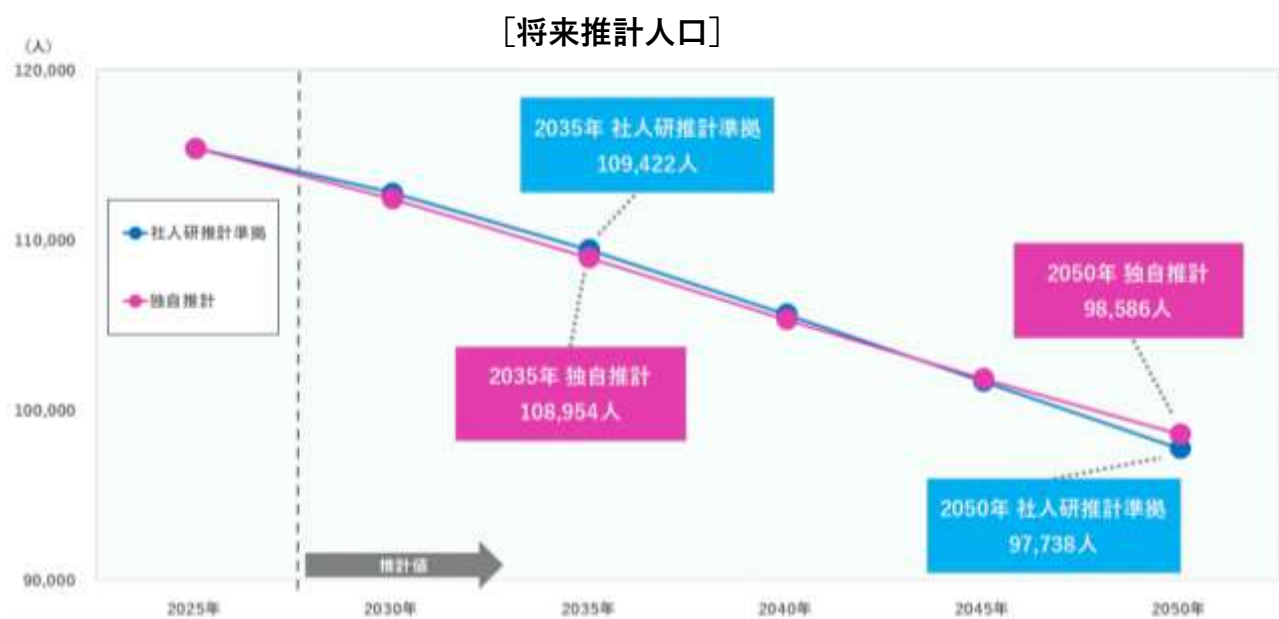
［将来推計人口］

（人）
120,000
110,000
100,000
90,000

社人研推計準拠
独自推計

2035年 社人研推計準拠
109,422人

2035年 独自推計
108,954人

2050年 独自推計
98,586人

2050年 社人研推計準拠
97,738人

推計値

2025年
2030年
2035年
2040年
2045年
2050年